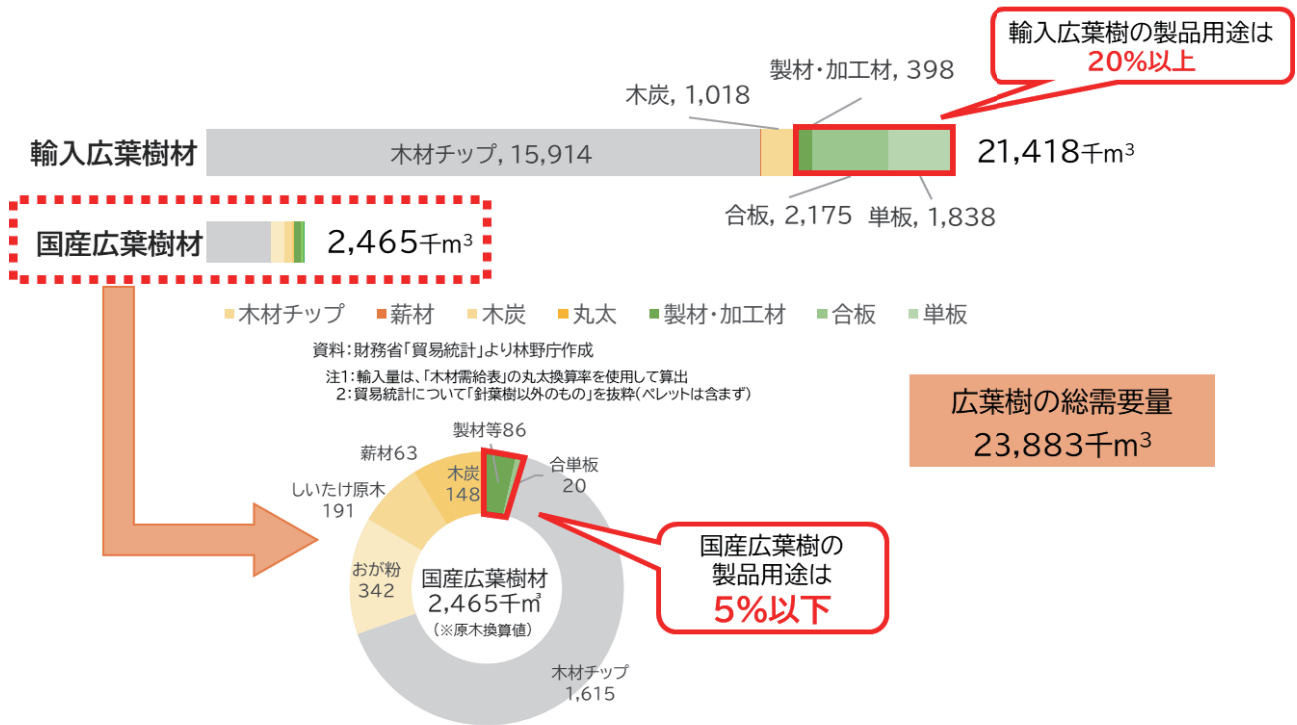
輸入広葉樹の製品用途は
20%以上

製材・加工材, 398
木炭, 1,018

輸入広葉樹材
木材チップ, 15,914
21,418千m$^3$

合板, 2,175
単板, 1,838

国産広葉樹材
2,465千m$^3$

木材チップ　薪材　木炭　丸太　製材・加工材　合板　単板

資料：財務省「貿易統計」より林野庁作成

注1：輸入量は、「木材需給表」の丸太換算率を使用して算出
2：貿易統計について「針葉樹以外のもの」を抜粋（ペレットは含まず）

広葉樹の総需要量
23,883千m$^3$

製材等86
薪材63
合単板
20
木炭
148
しいたけ原木
191
おが粉
342
国産広葉樹材
2,465千m$^3$
（※原木換算値）
木材チップ
1,615

国産広葉樹の
製品用途は
5%以下